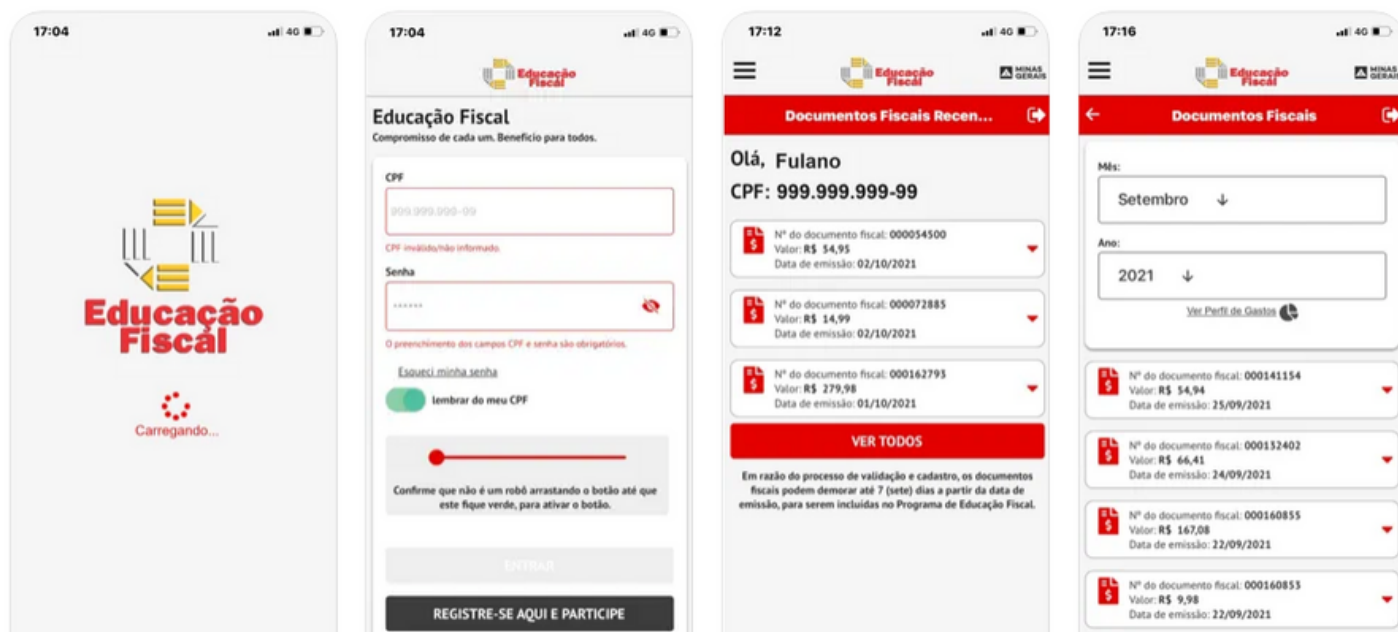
17:04 4G

Educação Fiscal

Carregando...

17:04 4G

Educação Fiscal

Educação Fiscal
Compromisso de cada um. Benefício para todos.

CPF
999.999.999-09
CPF inválido/não informado.

Senha
••••••
O preenchimento dos campos CPF e senha são obrigatórios.

Esqueci minha senha

lembrar do meu CPF

Confirme que não é um robô arrastando o botão até que este fique verde, para ativar o botão.

ENTRAR

REGISTRE-SE AQUI E PARTICIPE

17:12 4G

Educação Fiscal MINAS GERAIS

Documentos Fiscais Recen...

Olá, Fulano
CPF: 999.999.999-99

Nº do documento fiscal: 000054500
Valor: R$ 54,95
Data de emissão: 02/10/2021

Nº do documento fiscal: 000072885
Valor: R$ 14,99
Data de emissão: 02/10/2021

Nº do documento fiscal: 000162793
Valor: R$ 279,98
Data de emissão: 01/10/2021

VER TODOS

Em razão do processo de validação e cadastro, os documentos fiscais podem demorar até 7 (sete) dias a partir da data de emissão, para serem incluídas no Programa de Educação Fiscal.

17:16 4G

Educação Fiscal MINAS GERAIS

Documentos Fiscais

Mês:
Setembro ↓

Ano:
2021 ↓

Ver Perfil de Gastos

Nº do documento fiscal: 000141154
Valor: R$ 54,94
Data de emissão: 25/09/2021

Nº do documento fiscal: 000132402
Valor: R$ 66,41
Data de emissão: 24/09/2021

Nº do documento fiscal: 000160855
Valor: R$ 167,08
Data de emissão: 22/09/2021

Nº do documento fiscal: 000160853
Valor: R$ 9,98
Data de emissão: 22/09/2021